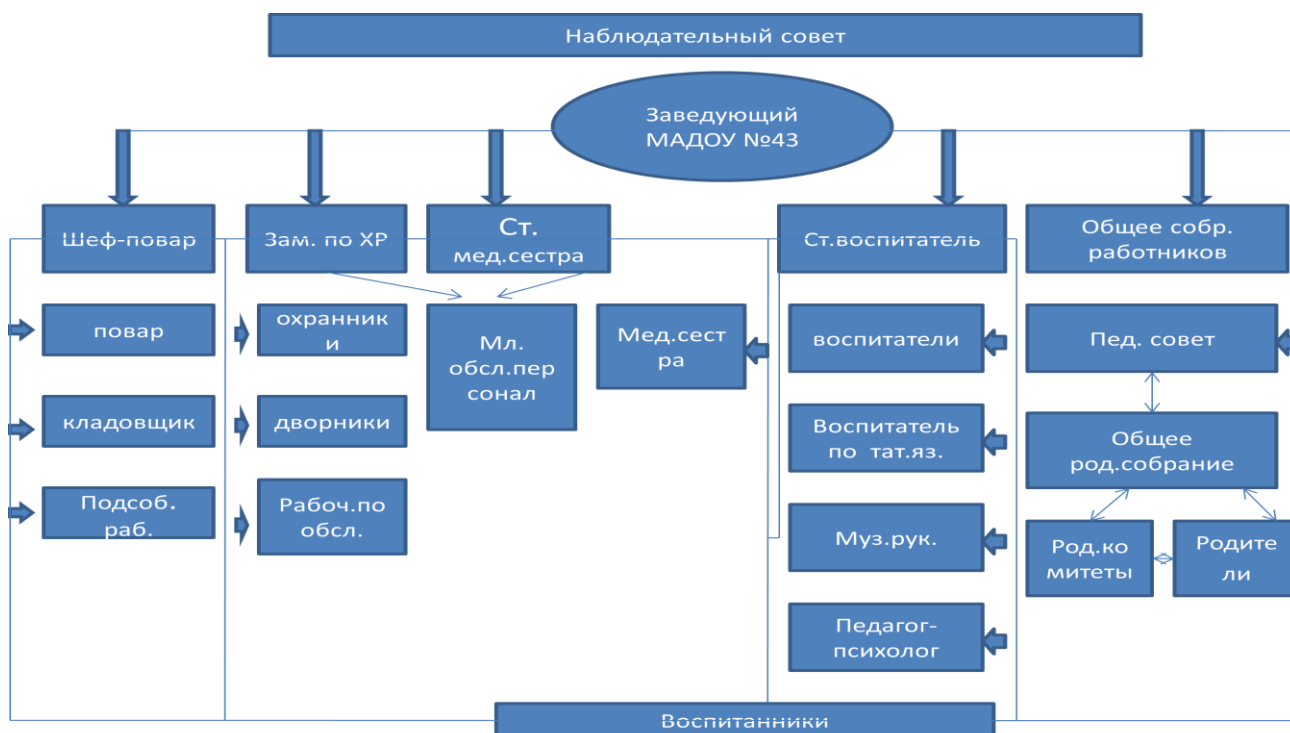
Наблюдательный совет

Заведующий МАДОУ №43

Шеф-повар

Зам. по ХР

Ст. мед.сестра

Ст.воспитатель

Общее собр. работников

повар

кладовщик

Подсоб. раб.

охранник и

дворники

Рабоч.по обсл.

Мл. обсл.пер сонал

Мед.сест ра

воспитатели

Воспитатель по тат.яз.

Муз.рук.

Педагог-психолог

Пед. совет

Общее род.собрание

Род.ко митеты

Родите ли

Воспитанники